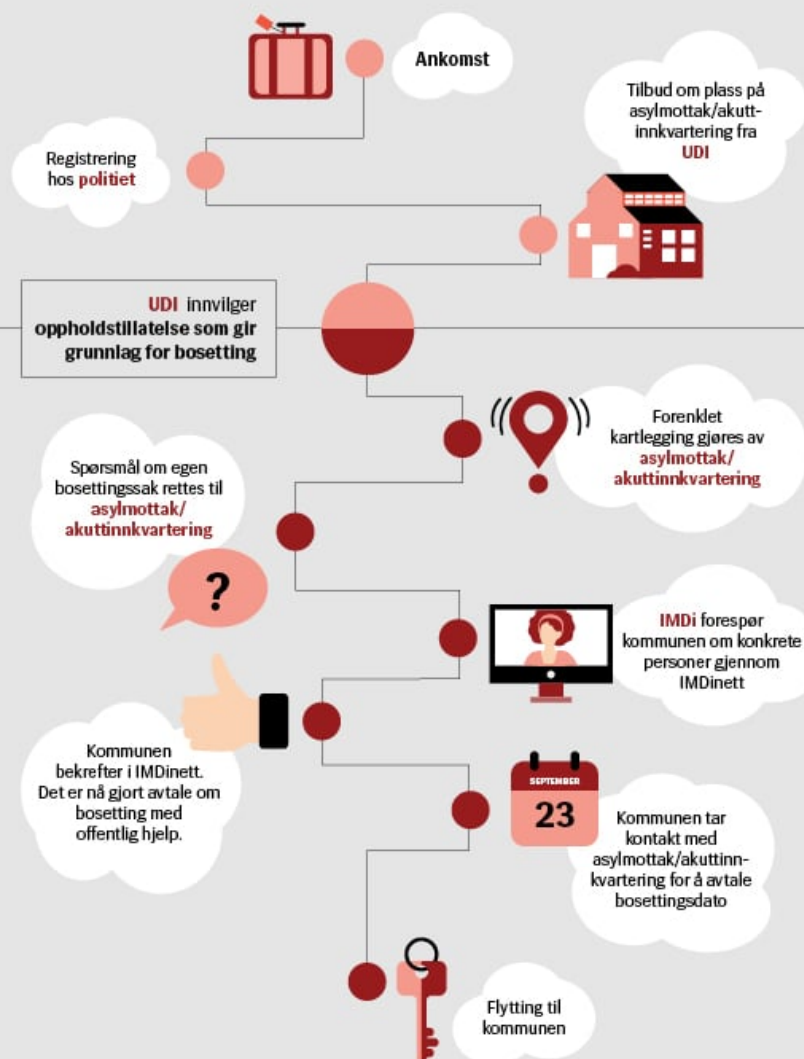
Ankomst

Tilbud om plass på asylmottak/akutt-innkvartering fra UDI

Registrering hos politiet

UDI innvilger oppholdstillatelse som gir grunnlag for bosetting

Forenklet kartlegging gjøres av asylmottak/akuttinnkvartering

Spørsmål om egen bosettingssak rettes til asylmottak/akuttinnkvartering

?

IMDi forespør kommunen om konkrete personer gjennom IMDinett

Kommunen bekrefter i IMDinett. Det er nå gjort avtale om bosetting med offentlig hjelp.

SEPTEMBER

23

Kommunen tar kontakt med asylmottak/akuttinnkvartering for å avtale bosettingsdato

Flytting til kommunen